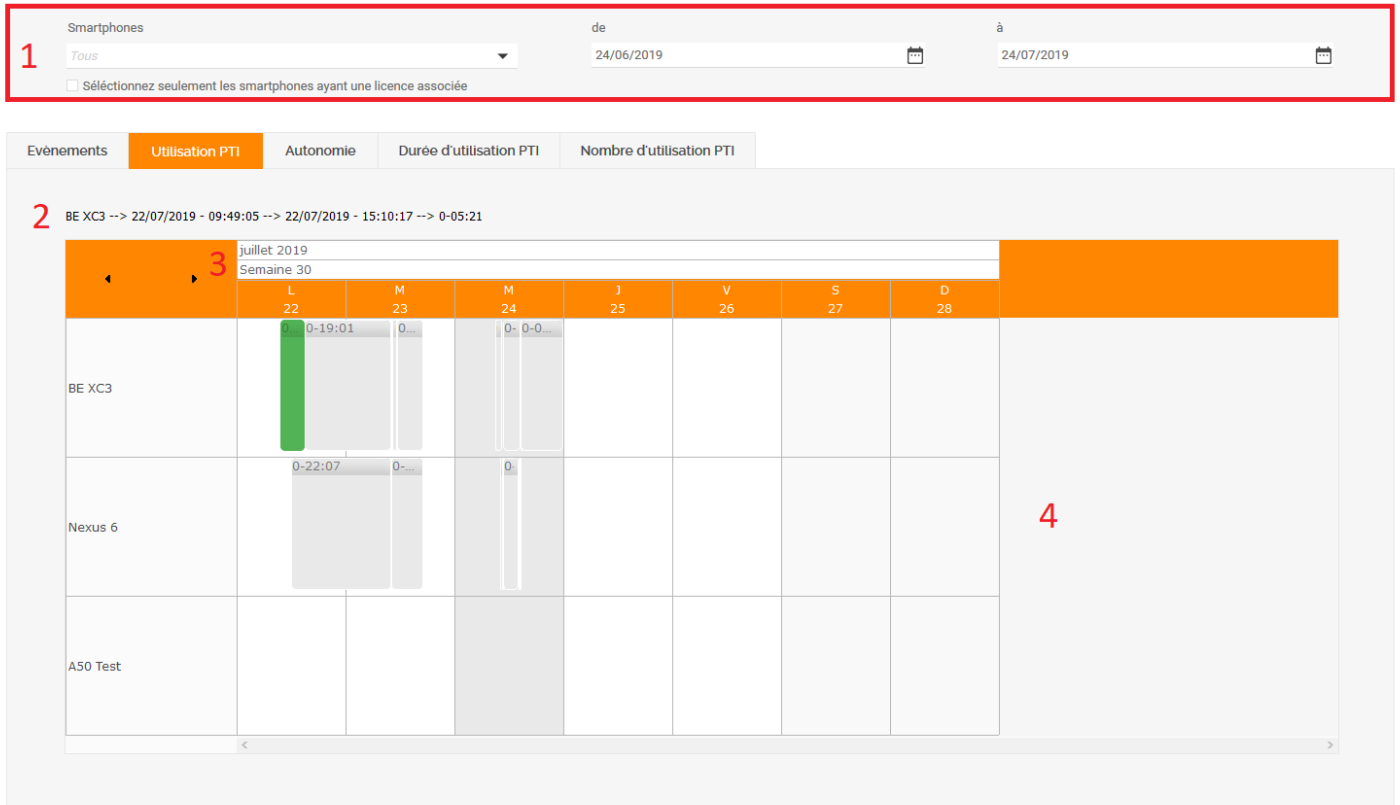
1

Smartphones

Tous

de

24/06/2019

à

24/07/2019

Séléctionnez seulement les smartphones ayant une licence associée

Evènements | Utilisation PTI | Autonomie | Durée d'utilisation PTI | Nombre d'utilisation PTI

2

BE XC3 --> 22/07/2019 - 09:49:05 --> 22/07/2019 - 15:10:17 --> 0-05:21

3

juillet 2019

Semaine 30

| | L 22 | M 23 | M 24 | J 25 | V 26 | S 27 | D 28 |
|---|---|---|---|---|---|---|---|
| BE XC3 | 0... 0-19:01 | 0... | 0- 0-0... | | | | |
| Nexus 6 | 0-22:07 | 0-... | 0- | | | | |
| A50 Test | | | | | | | |

4